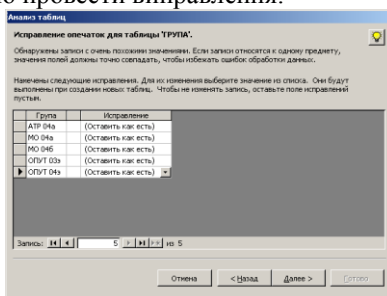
о провести виправлення.

Анализ таблиц

Исправление опечаток для таблицы 'ГРУПА'.

Обнаружены записи с очень похожими значениями. Если записи относятся к одному предмету, значения полей должны точно совпадать, чтобы избежать ошибок обработки данных.

Намечены следующие исправления. Для их изменения выберите значение из списка. Они будут выполнены при создании новых таблиц. Чтобы не изменять запись, оставьте поле исправлений пустым.

| Група | Исправление |
|---|---|
| АТР 04а | (Оставить как есть) |
| МО 04а | (Оставить как есть) |
| МО 04б | (Оставить как есть) |
| ОПУТ 03з | (Оставить как есть) |
| ОПУТ 04з | (Оставить как есть) |

Запись: 5 из 5

Отмена < Назад Далее > Готово